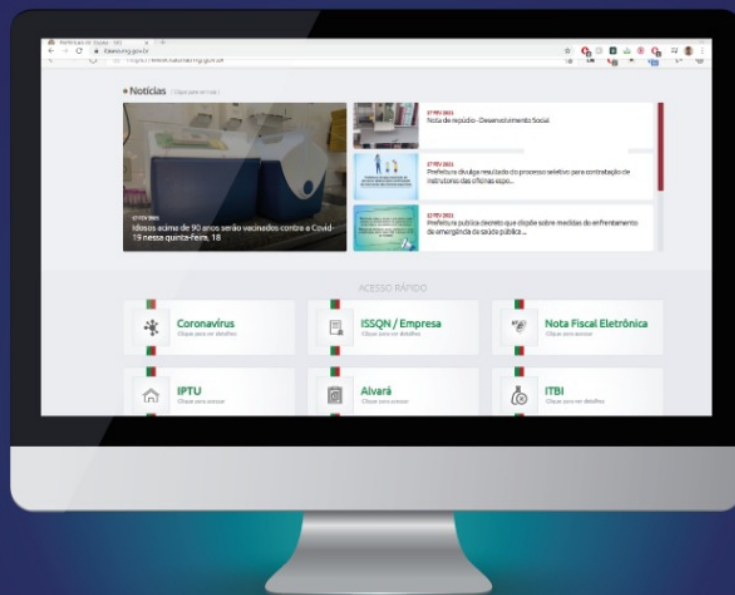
Notícias

Idosos acima de 90 anos serão vacinados contra a Covid-19 nessa quinta-feira, 18

Nota de repúdio - Desenvolvimento Social

Prefeitura divulga resultado do processo seletivo para contratação de instrutores das oficinas espo...

Prefeitura publica decreto que dispõe sobre medidas de enfrentamento de emergência de saúde pública...

ACESSO RÁPIDO

Coronavírus
Clique para ver detalhes

ISSQN / Empresa
Clique para ver detalhes

Nota Fiscal Eletrônica
Clique para acessar

IPTU
Clique para acessar

Alvará
Clique para acessar

ITBI
Clique para ver detalhes